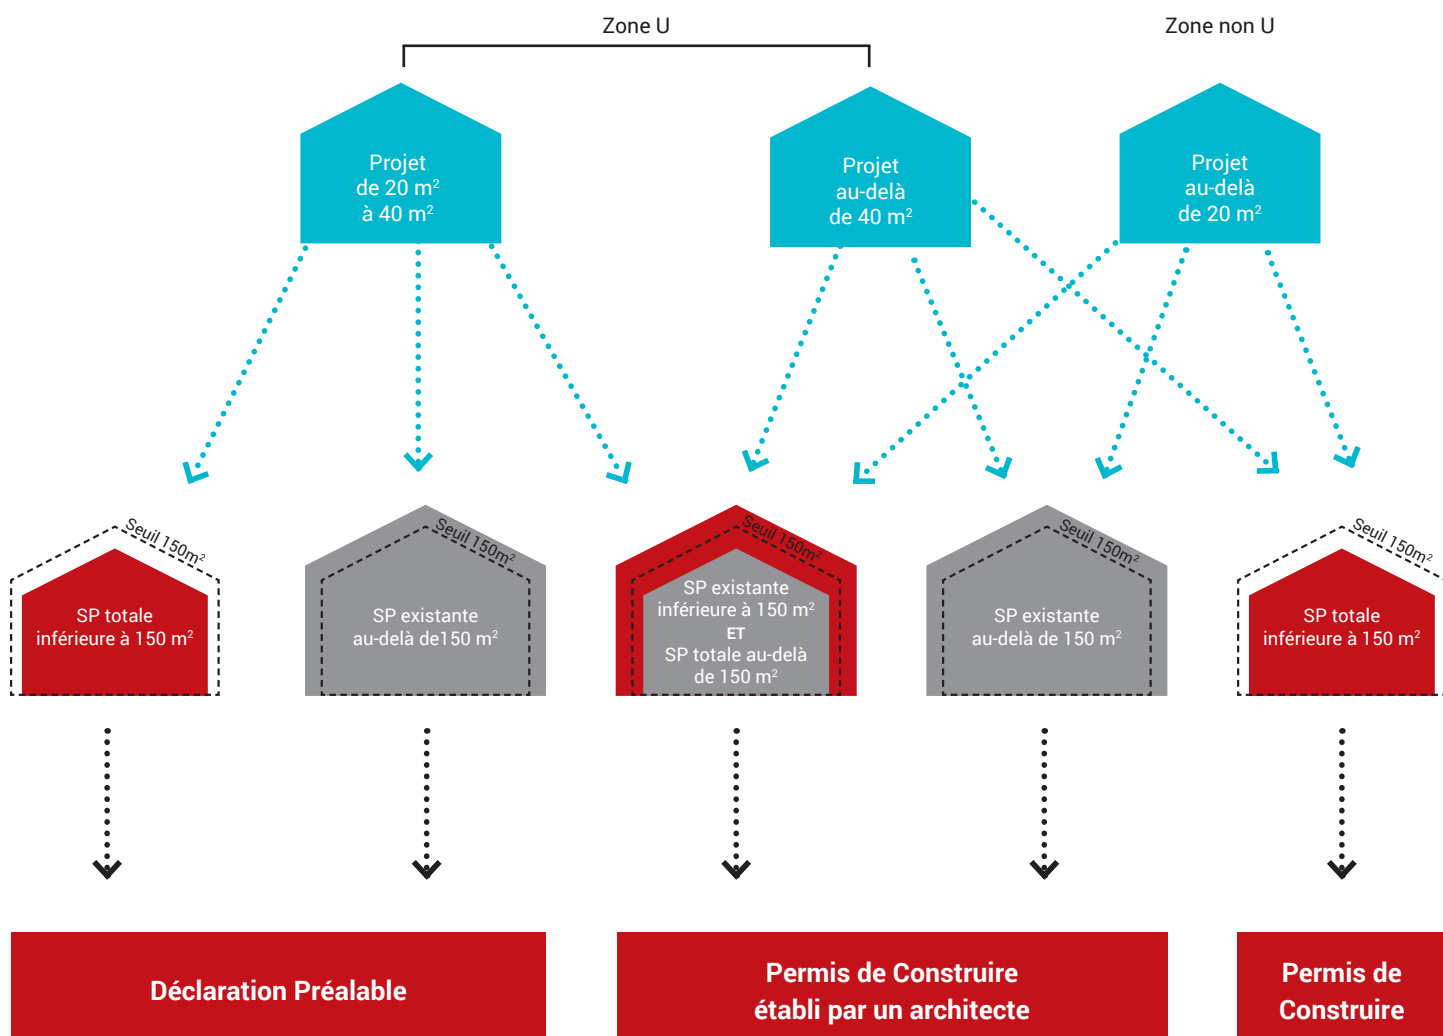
Zone U

Zone non U

Projet de 20 m$^2$ à 40 m$^2$

Projet au-delà de 40 m$^2$

Projet au-delà de 20 m$^2$

Seuil 150m$^2$

SP totale inférieure à 150 m$^2$

Seuil 150m$^2$

SP existante au-delà de150 m$^2$

Seuil 150m$^2$

SP existante inférieure à 150 m$^2$ ET SP totale au-delà de 150 m$^2$

Seuil 150m$^2$

SP existante au-delà de 150 m$^2$

Seuil 150m$^2$

SP totale inférieure à 150 m$^2$

Déclaration Préalable

Permis de Construire établi par un architecte

Permis de Construire